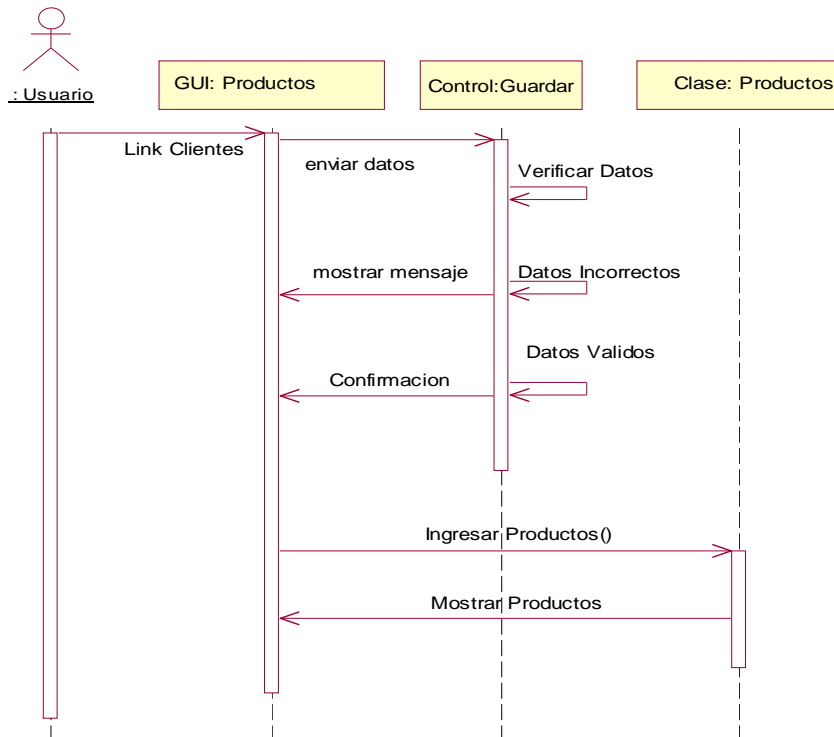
: Usuario

GUI: Productos

Control:Guardar

Clase: Productos

Link Clientes

enviar datos

Verificar Datos

mostrar mensaje

Datos Incorrectos

Datos Validos

Confirmacion

Ingresar Productos()

Mostrar Productos